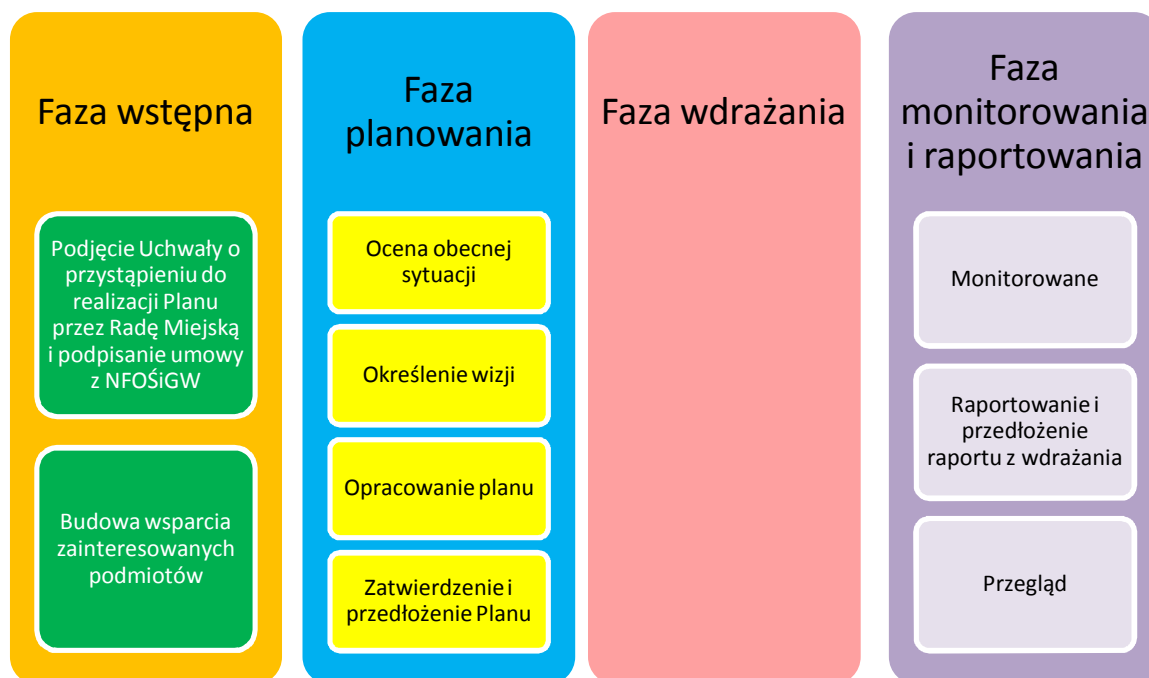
Faza wstępna

Podjęcie Uchwały o przystąpieniu do realizacji Planu przez Radę Miejską i podpisanie umowy z NFOŚiGW

Budowa wsparcia zainteresowanych podmiotów

Faza planowania

Ocena obecnej sytuacji

Określenie wizji

Opracowanie planu

Zatwierdzenie i przedłożenie Planu

Faza wdrażania

Faza monitorowania i raportowania

Monitorowane

Raportowanie i przedłożenie raportu z wdrażania

Przegląd